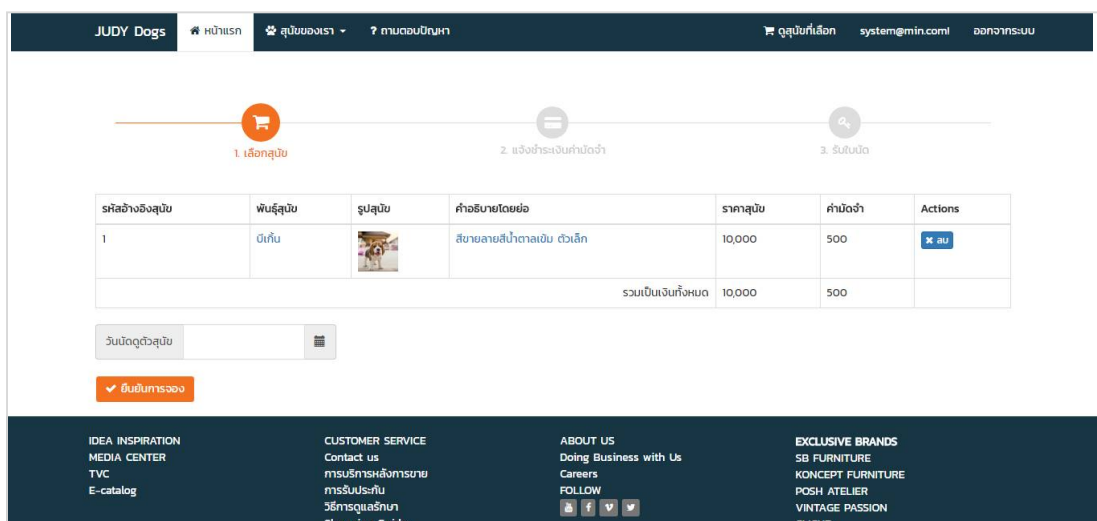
JUDY Dogs | หน้าแรก | สุนัขของเรา | ? ถามตอบปัญหา | ดูสุนัขที่เลือก | system@min.coml | ออกจากระบบ

1. เลือกสุนัข

2. แจ้งชำระเงินค่ามัดจำ

3. รับใบนัด

| รหัสอ้างอิงสุนัข | พันธุ์สุนัข | รูปสุนัข | คำอธิบายโดยย่อ | ราคาสุนัข | ค่ามัดจำ | Actions |
|---|---|---|---|---|---|---|
| 1 | บีเกิ้น | | สีขายลายสีน้ำตาลเข้ม ตัวเล็ก | 10,000 | 500 | ลบ |
| | | | รวมเป็นเงินทั้งหมด | 10,000 | 500 | |

วันนัดดูตัวสุนัข

ยืนยันการจอง

IDEA INSPIRATION
MEDIA CENTER
TVC
E-catalog

CUSTOMER SERVICE
Contact us
การบริการหลังการขาย
การรับประกัน
วิธีการดูแลรักษา

ABOUT US
Doing Business with Us
Careers
FOLLOW

EXCLUSIVE BRANDS
SB FURNITURE
KONCEPT FURNITURE
POSH ATELIER
VINTAGE PASSION